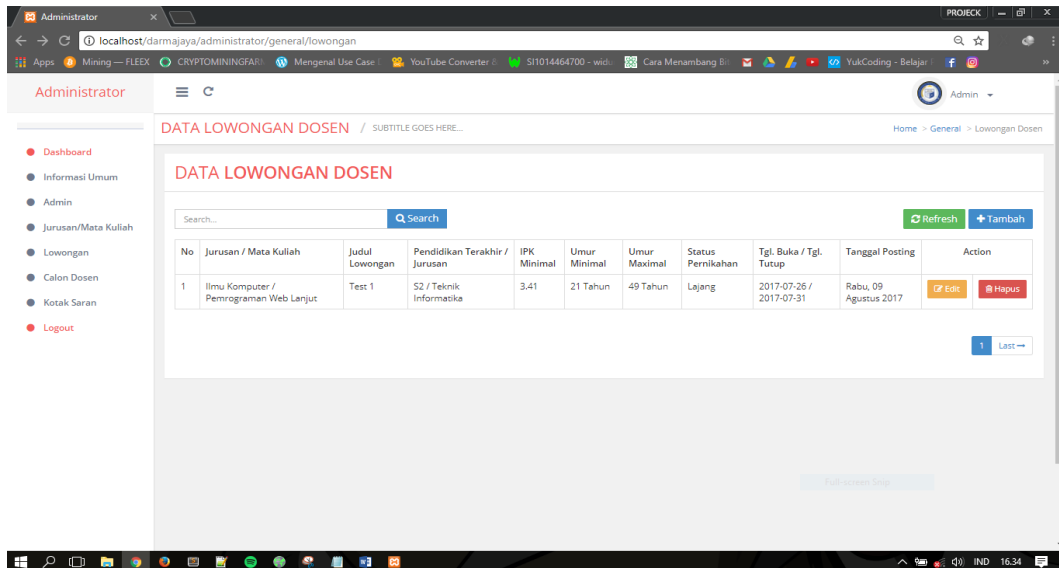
Administrator ×

PROJECK

localhost/darmajaya/administrator/general/lowongan

Apps Mining — FLEEX CRYPTOMININGFARM Mengenal Use Case YouTube Converter SI1014464700 - wid Cara Menambang Bit YukCoding - Belajar

Administrator

Admin

DATA LOWONGAN DOSEN / SUBTITLE GOES HERE...

Home > General > Lowongan Dosen

Dashboard
Informasi Umum
Admin
Jurusan/Mata Kuliah
Lowongan
Calon Dosen
Kotak Saran
Logout

DATA LOWONGAN DOSEN

Search...
Search

Refresh
Tambah

| No | Jurusan / Mata Kuliah | Judul Lowongan | Pendidikan Terakhir / Jurusan | IPK Minimal | Umur Minimal | Umur Maximal | Status Pernikahan | Tgl. Buka / Tgl. Tutup | Tanggal Posting | Action | |
|---|---|---|---|---|---|---|---|---|---|---|---|
| 1 | Ilmu Komputer / Pemrograman Web Lanjut | Test 1 | S2 / Teknik Informatika | 3.41 | 21 Tahun | 49 Tahun | Lajang | 2017-07-26 / 2017-07-31 | Rabu, 09 Agustus 2017 | Edit | Hapus |

1 Last→

Full-screen Snip

IND 16.34